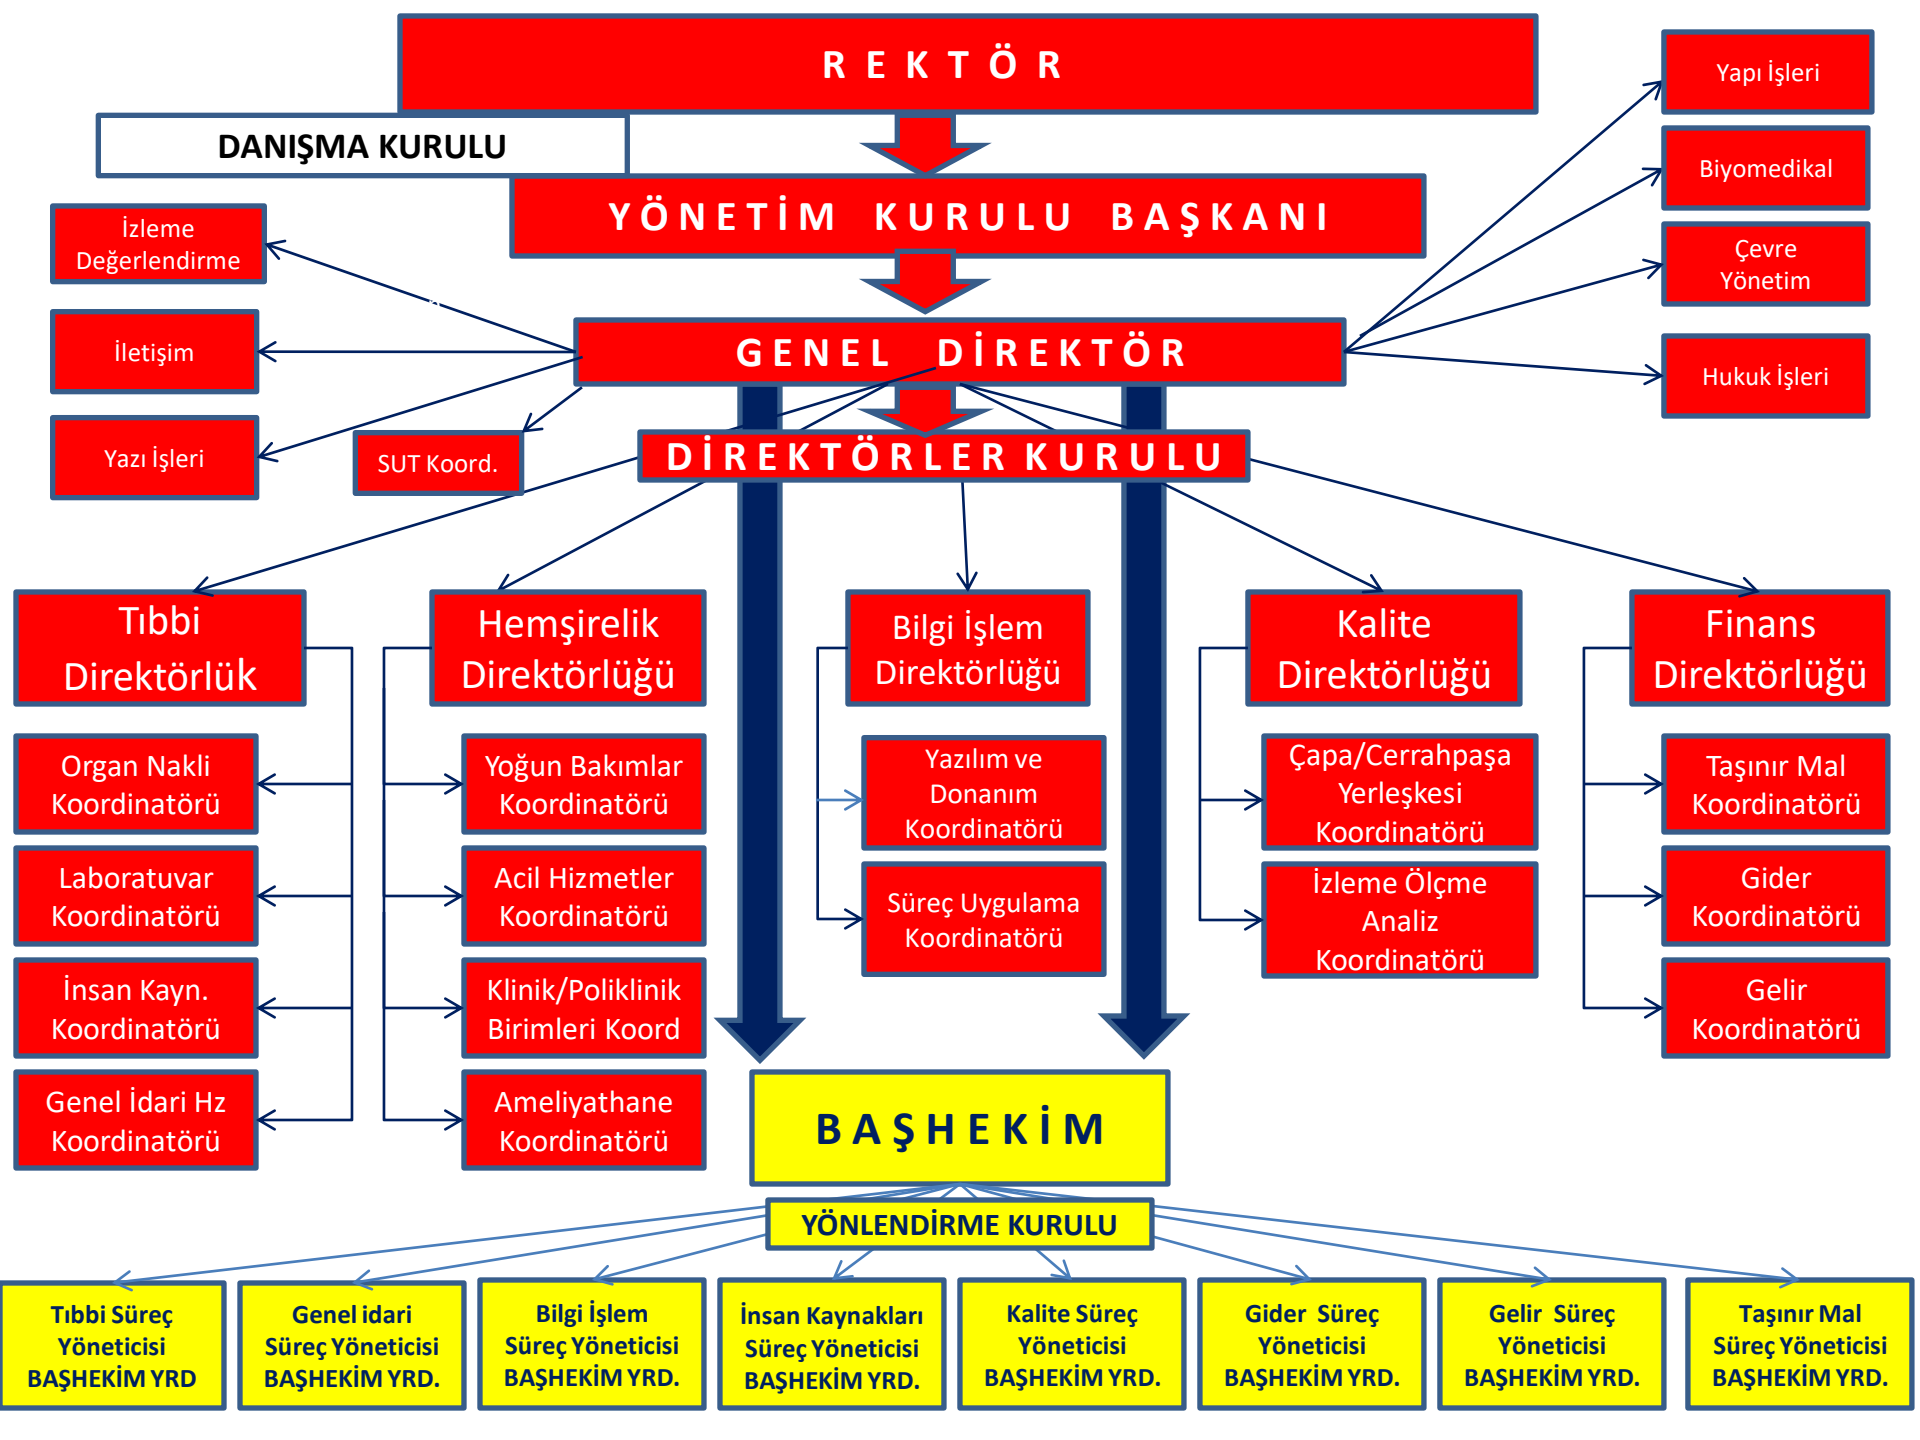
R E K T Ö R

DANIŞMA KURULU

Y Ö N E T İ M K U R U L U B A Ş K A N I

İzleme Değerlendirme

İletişim

Yazı İşleri

SUT Koord.

G E N E L D İ R E K T Ö R

Yapı İşleri

Biyomedikal

Çevre Yönetim

Hukuk İşleri

D İ R E K T Ö R L E R K U R U L U

Tıbbi Direktörlük

Organ Nakli Koordinatörü

Laboratuvar Koordinatörü

İnsan Kayn. Koordinatörü

Genel İdari Hz Koordinatörü

Hemşirelik Direktörlüğü

Yoğun Bakımlar Koordinatörü

Acil Hizmetler Koordinatörü

Klinik/Poliklinik Birimleri Koord

Ameliyathane Koordinatörü

Bilgi İşlem Direktörlüğü

Yazılım ve Donanım Koordinatörü

Süreç Uygulama Koordinatörü

Kalite Direktörlüğü

Çapa/Cerrahpaşa Yerleşkesi Koordinatörü

İzleme Ölçme Analiz Koordinatörü

Finans Direktörlüğü

Taşınır Mal Koordinatörü

Gider Koordinatörü

Gelir Koordinatörü

B A Ş H E K İ M

YÖNLENDİRME KURULU

Tıbbi Süreç Yöneticisi BAŞHEKİM YRD

Genel idari Süreç Yöneticisi BAŞHEKİM YRD.

Bilgi İşlem Süreç Yöneticisi BAŞHEKİM YRD.

İnsan Kaynakları Süreç Yöneticisi BAŞHEKİM YRD.

Kalite Süreç Yöneticisi BAŞHEKİM YRD.

Gider Süreç Yöneticisi BAŞHEKİM YRD.

Gelir Süreç Yöneticisi BAŞHEKİM YRD.

Taşınır Mal Süreç Yöneticisi BAŞHEKİM YRD.